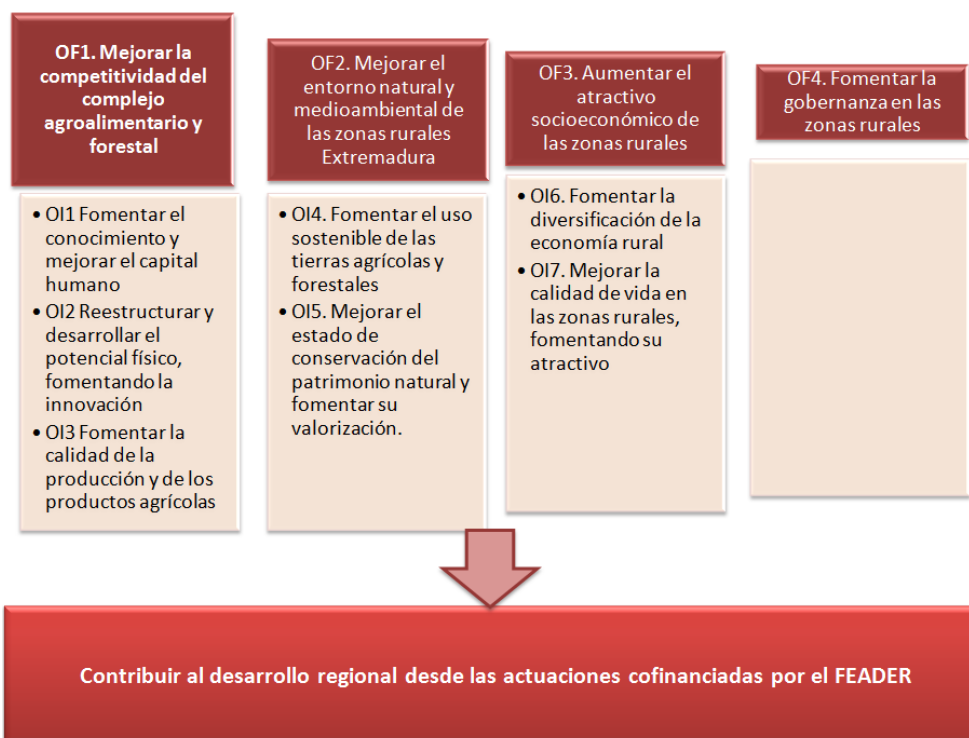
OF1. Mejorar la competitividad del complejo agroalimentario y forestal

• OI1 Fomentar el conocimiento y mejorar el capital humano
• OI2 Reestructurar y desarrollar el potencial físico, fomentando la innovación
• OI3 Fomentar la calidad de la producción y de los productos agrícolas

OF2. Mejorar el entorno natural y medioambiental de las zonas rurales Extremadura

• OI4. Fomentar el uso sostenible de las tierras agrícolas y forestales
• OI5. Mejorar el estado de conservación del patrimonio natural y fomentar su valorización.

OF3. Aumentar el atractivo socioeconómico de las zonas rurales

• OI6. Fomentar la diversificación de la economía rural
• OI7. Mejorar la calidad de vida en las zonas rurales, fomentando su atractivo

OF4. Fomentar la gobernanza en las zonas rurales

Contribuir al desarrollo regional desde las actuaciones cofinanciadas por el FEADER